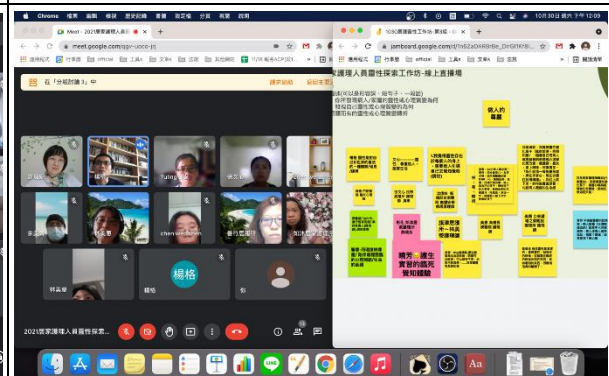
Chrome 檔案 編輯 顯示 歷史記錄 書籤 設定檔 分頁 視窗 說明

10月30日 週六 下午12:09

Meet - 2021家家護理人員...

meet.google.com/gpv-uocc-jrj

應用程式 行事曆 official 工具 文字 出版 其他網站

在「分組討論 3」中

請求協助

返回主會議

Tuling

chen

楊格

楊格

林嘉蓉

你

2021家家護理人員靈性探索...

1030護理靈性工作坊-第3組

jamboard.google.com/d/1n5ZaDARRrBe_DrGtfKB...

應用程式 行事曆 official 工具 文字 出版

護理人員靈性探索工作坊-線上直播場

病人的尊嚴

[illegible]

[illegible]

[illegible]

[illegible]

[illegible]

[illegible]

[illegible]

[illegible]

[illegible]

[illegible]

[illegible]

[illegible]

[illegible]

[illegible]

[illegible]

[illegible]

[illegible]

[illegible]

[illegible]

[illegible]

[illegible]